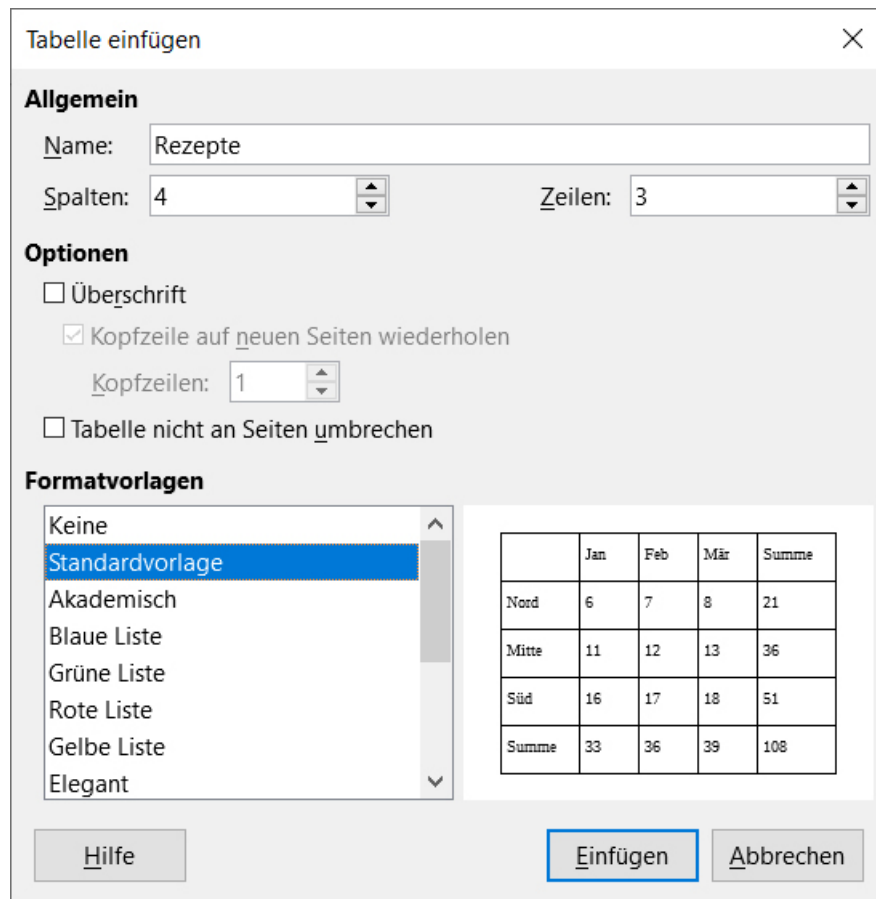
Tabelle einfügen

Allgemein

Name: Rezepte

Spalten: 4

Zeilen: 3

Optionen

Überschrift

Kopfzeile auf neuen Seiten wiederholen

Kopfzeilen: 1

Tabelle nicht an Seiten umbrechen

Formatvorlagen

Keine
Standardvorlage
Akademisch
Blaue Liste
Grüne Liste
Rote Liste
Gelbe Liste
Elegant

| | Jan | Feb | Mär | Summe |
|---|---|---|---|---|
| Nord | 6 | 7 | 8 | 21 |
| Mitte | 11 | 12 | 13 | 36 |
| Süd | 16 | 17 | 18 | 51 |
| Summe | 33 | 36 | 39 | 108 |

Hilfe

Einfügen

Abbrechen